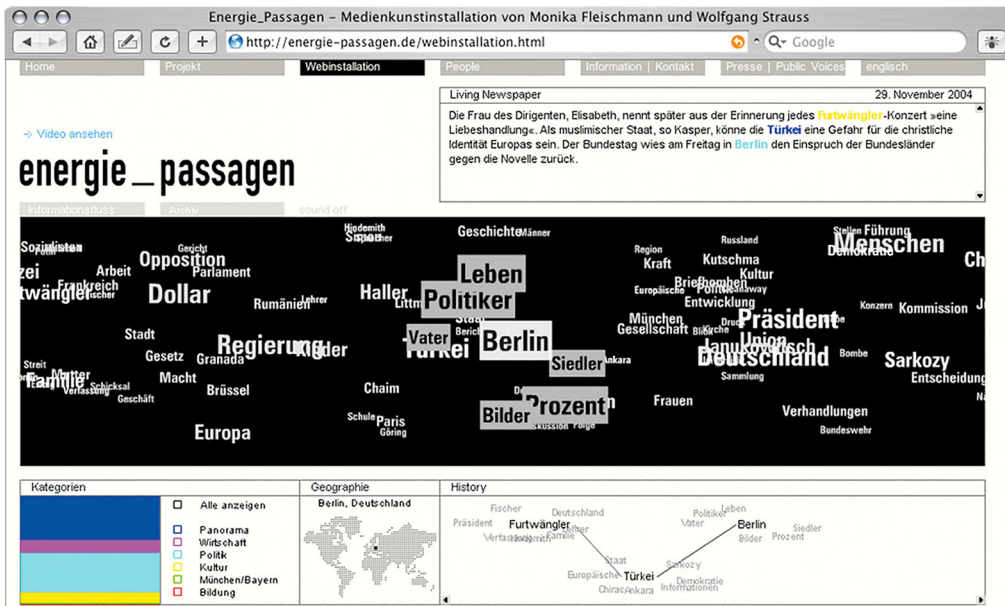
Energie_Passagen – Medienkunstinstallation von Monika Fleischmann und Wolfgang Strauss

http://energie-passagen.de/webinstallation.html

Google

Home | Projekt | Webinstallation | People | Information | Kontakt | Presse | Public Voices | englisch

Living Newspaper 29. November 2004

Die Frau des Dirigenten, Elisabeth, nennt später aus der Erinnerung jedes Furtwängler-Konzert »eine Liebeshandlung«. Als muslimischer Staat, so Kasper, könne die Türkei eine Gefahr für die christliche Identität Europas sein. Der Bundestag wies am Freitag in Berlin den Einspruch der Bundesländer gegen die Novelle zurück.

→ Video ansehen

energie_passagen

Informationsfluss | Archiv | sound off

Sozialisten Arbeit Opposition Gericht Parlament Frankreich Dollar Rumänien Lehrer Hindemith Geschichte Männer Leben Politiker Haller Region Kraft Kutschma Russland Stellen Führung Menschen Demokratie Kultur Europäische Entwicklung Konzern Kommission Präsident München Gesellschaft Stadt Regierung Kinder Türkei Vater Berlin Siedler Deutschland Union Janukowitsch Bombe Sarkozy Gesetz Granada Streit Familie Mutter Schicksal Verfassung Macht Geschäft Brüssel Chaim Sammlung Entscheidung Prozent Bilder Frauen Verhandlungen Schule Paris Göring Europa Bundeswehr

Kategorien
Alle anzeigen
Panorama
Wirtschaft
Politik
Kultur
München/Bayern
Bildung

Geographie
Berlin, Deutschland

History
Fischer Deutschland Präsident Furtwängler Politiker Leben Vater Berlin Siedler Bilder Prozent Verfassung Hindemith Familie Staat Sarkozy Europäische Türkei Demokratie Chirac Ankara Informationen